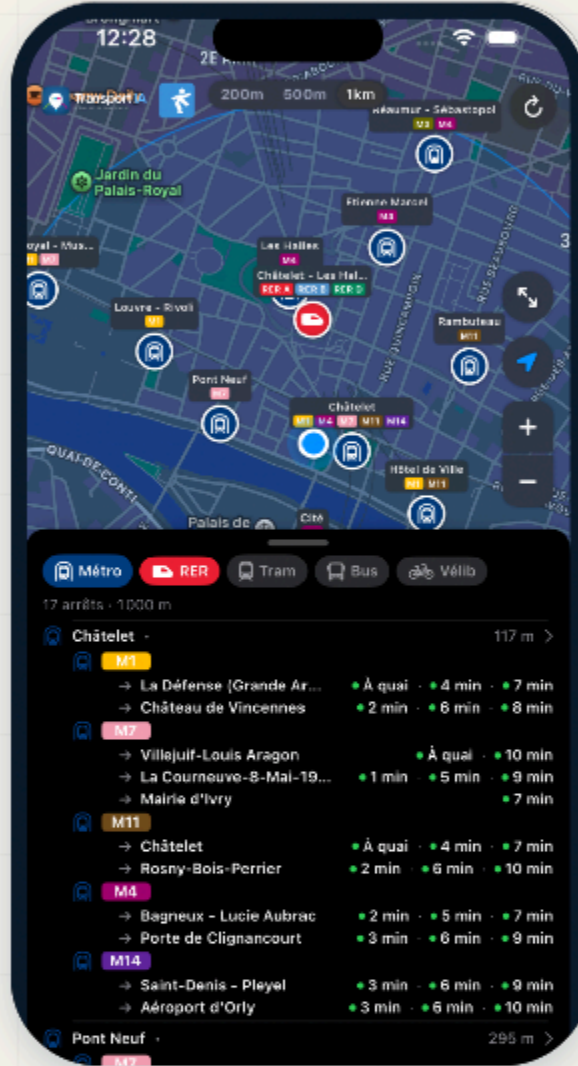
12:28

2E ARR

Transport

200m 500m 1km

Réaumur - Sébastopol
M3 M4

Jardin du Palais-Royal

Étienne Marcel
M4

oyal - Mus...
M1 M7

Les Halles
M4

Châtelet - Les Hal...
RER A RER B RER D

Louvre - Rivoli
M1

Rambuteau
M11

Pont Neuf
M7

QUAI DE CONTI

Châtelet
M1 M4 M7 M11 M14

Hôtel de Ville
M1 M11

Palais de

Cité

Métro RER Tram Bus Vélib

17 arrêts · 1000 m

Châtelet · 117 m >

M1
→ La Défense (Grande Ar... • À quai · • 4 min · • 7 min
→ Château de Vincennes • 2 min · • 6 min · • 8 min

M7
→ Villejuif-Louis Aragon • À quai · • 10 min
→ La Courneuve-8-Mai-19... • 1 min · • 5 min · • 9 min
→ Mairie d'Ivry • 7 min

M11
→ Châtelet • À quai · • 4 min · • 7 min
→ Rosny-Bois-Perrier • 2 min · • 6 min · • 10 min

M4
→ Bagneux - Lucie Aubrac • 2 min · • 5 min · • 7 min
→ Porte de Clignancourt • 3 min · • 6 min · • 9 min

M14
→ Saint-Denis - Pleyel • 3 min · • 6 min · • 9 min
→ Aéroport d'Orly • 3 min · • 6 min · • 10 min

Pont Neuf · 295 m >